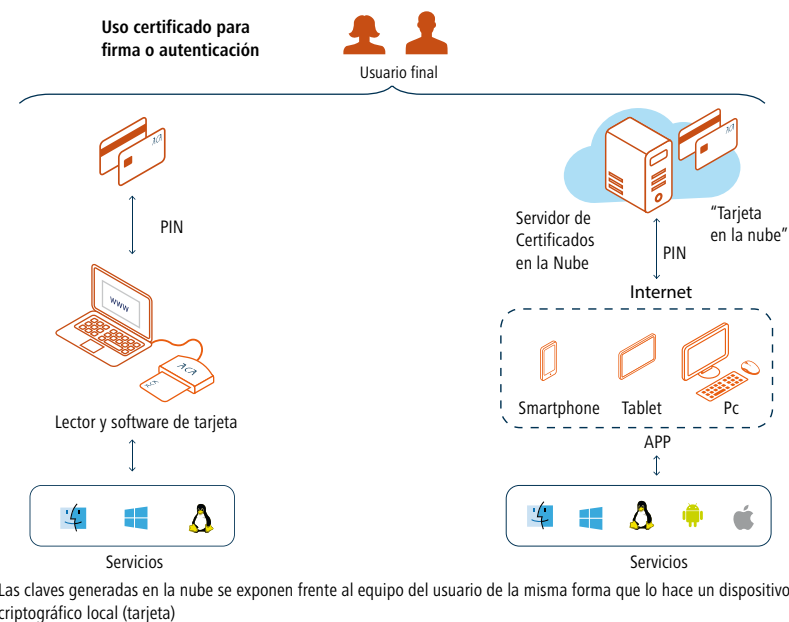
Uso certificado para firma o autenticación

Usuario final

PIN

WWW

ACA

ACA

Lector y software de tarjeta

Servicios

ACA

Servidor de Certificados en la Nube

"Tarjeta en la nube"

PIN

Internet

Smartphone

Tablet

Pc

APP

Servicios

Las claves generadas en la nube se exponen frente al equipo del usuario de la misma forma que lo hace un dispositivo criptográfico local (tarjeta)